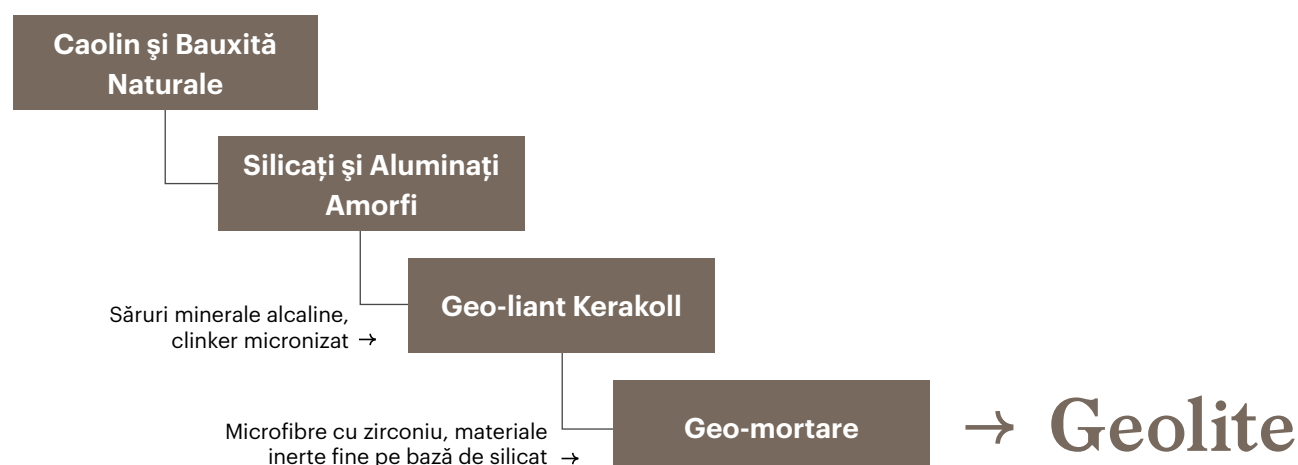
Caolin şi Bauxită Naturale

Silicaţi şi Aluminaţi Amorfi

Săruri minerale alcaline, clinker micronizat →

Geo-liant Kerakoll

Microfibre cu zirconiu, materiale inerte fine pe bază de silicat →

Geo-mortare

→ Geolite